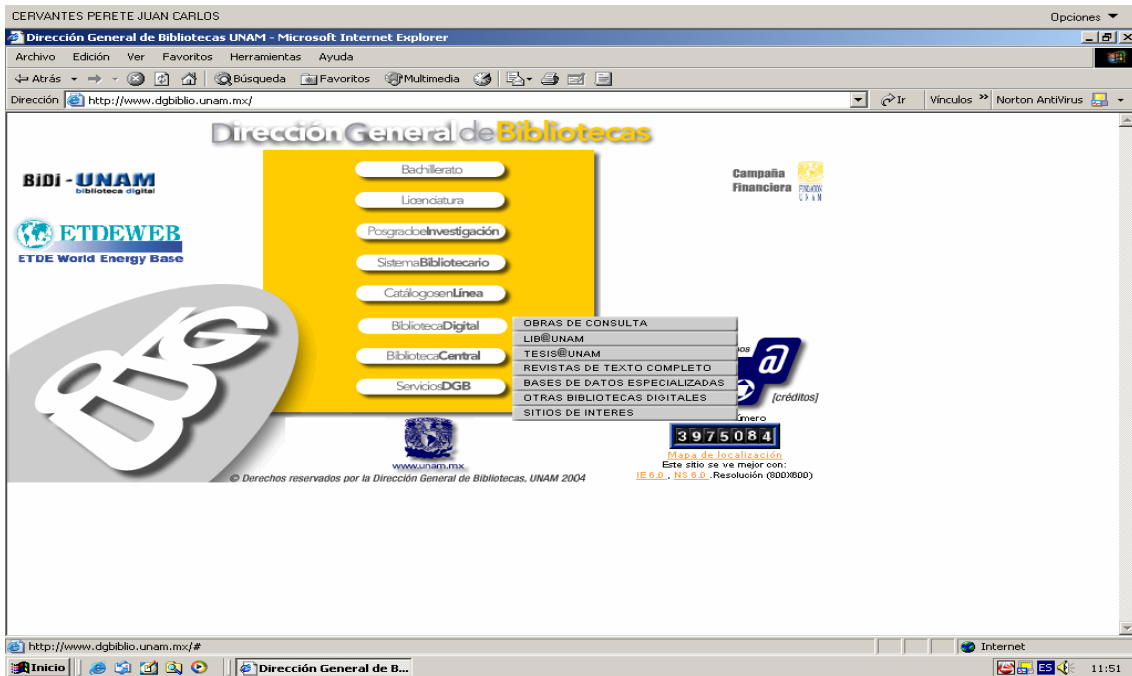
CERVANTES PERETE JUAN CARLOS

Opciones

Dirección General de Bibliotecas UNAM - Microsoft Internet Explorer

Archivo Edición Ver Favoritos Herramientas Ayuda

Atrás Búsqueda Favoritos Multimedia

Dirección http://www.dgbiblio.unam.mx/

Ir Vínculos Norton AntiVirus

Dirección General de Bibliotecas

BiDi - UNAM biblioteca digital

ETDEWEB ETDE World Energy Base

Bachillerato
Licenciatura
PosgradoeInvestigación
SistemaBibliotecario
CatálogosenLínea
BibliotecaDigital
BibliotecaCentral
ServiciosDGB

OBRAS DE CONSULTA
LIB@UNAM
TESIS@UNAM
REVISTAS DE TEXTO COMPLETO
BASES DE DATOS ESPECIALIZADAS
OTRAS BIBLIOTECAS DIGITALES
SITIOS DE INTERES

Campaña Financiera

FUNDACION UNAM

DGB

[créditos]

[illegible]mero

3975084

Mapa de localización
Este sitio se ve mejor con:
IE 6.0 , NS 6.0 , Resolución (800X600)

www.unam.mx

© Derechos reservados por la Dirección General de Bibliotecas, UNAM 2004

http://www.dgbiblio.unam.mx/#

Internet

Inicio

Dirección General de B...

ES

11:51